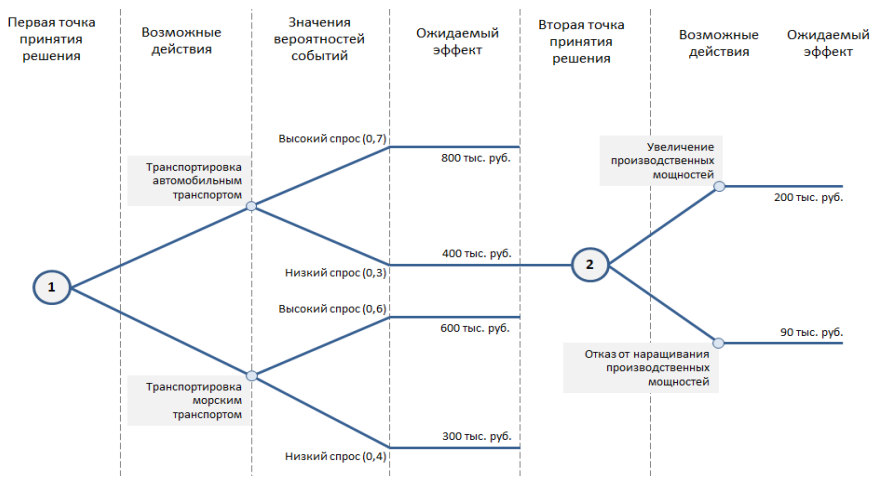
Первая точка принятия решения

Возможные действия

Значения вероятностей событий

Ожидаемый эффект

Вторая точка принятия решения

Возможные действия

Ожидаемый эффект

Высокий спрос (0,7)

800 тыс. руб.

Транспортировка автомобильным транспортом

Увеличение производственных мощностей

200 тыс. руб.

400 тыс. руб.

Низкий спрос (0,3)

1

2

Высокий спрос (0,6)

600 тыс. руб.

90 тыс. руб.

Отказ от наращивания производственных мощностей

Транспортировка морским транспортом

300 тыс. руб.

Низкий спрос (0,4)